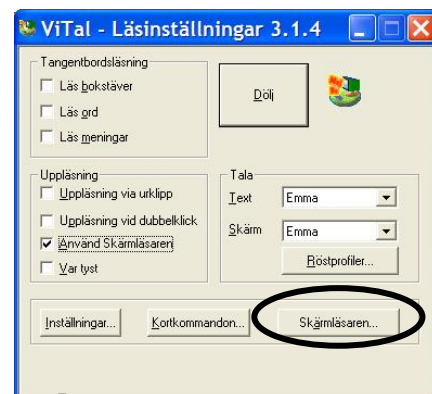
ViTal - Läsinställningar 3.1.4

Tangentbordsläsning
Läs bokstäver
Läs ord
Läs meningar

Dölj

Uppläsning
Uppläsning via urklipp
Uppläsning vid dubbelklick
Använd Skärmläsaren
Var tyst

Tala
Text Emma
Skärm Emma
Röstprofiler...

Inställningar...
Kortkommandon...
Skärmläsaren...